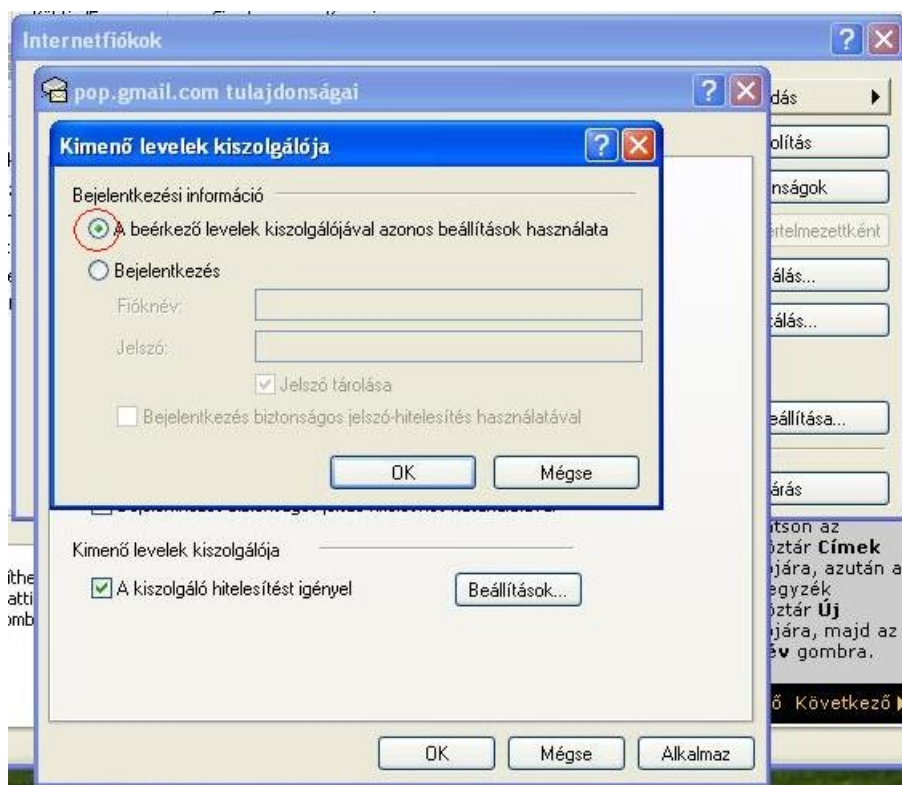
Internetfiókok

pop.gmail.com tulajdonságai

Kimenő levelek kiszolgálója

Bejelentkezési információ

A beérkező levelek kiszolgálójával azonos beállítások használata

Bejelentkezés

Fióknév:

Jelszó:

Jelszó tárolása

Bejelentkezés biztonságos jelszó-hitelesítés használatával

OK

Mégse

Kimenő levelek kiszolgálója

A kiszolgáló hitelesítést igényel

Beállítások...

OK

Mégse

Alkalmaz

dás

olítás

nságok

ertelmezettként

álás...

tálás...

eállítása...

árás

itson az
öztár Címek
ejára, azután a
egyzék
öztár Új
ejára, majd az
év gombra.

ő Következő

íthe
atti
omb